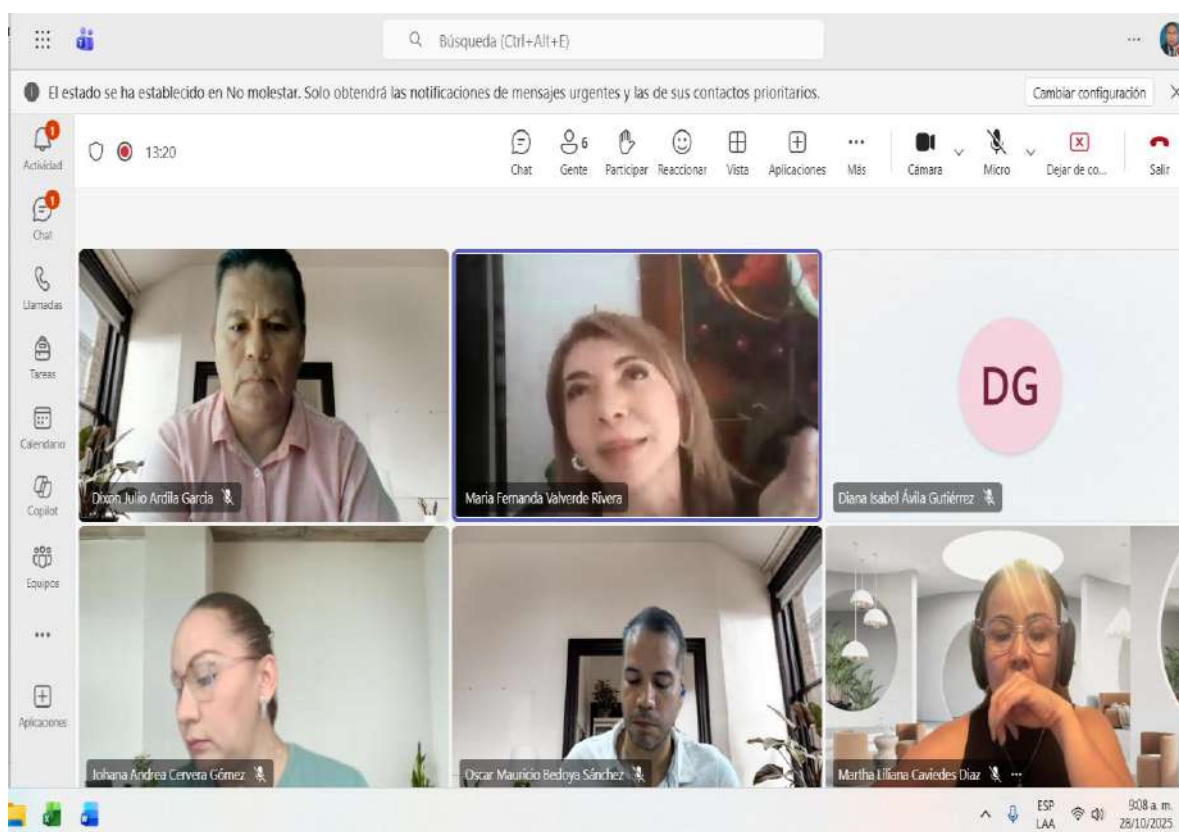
Búsqueda (Ctrl+Alt+E)

El estado se ha establecido en No molestar. Solo obtendrá las notificaciones de mensajes urgentes y las de sus contactos prioritarios.

Cambiar configuración

Actividad
Chat
Llamadas
Tareas
Calendario
Copilot
Equipos
...
Aplicaciones

13:20

Chat
6 Gente
Participar
Reaccionar
Vista
Aplicaciones
Más
Cámara
Micro
Dejar de co...
Salir

Dixon Julio Ardila García

María Fernanda Valverde Rivera

DG

Diana Isabel Ávila Gutiérrez

Johana Andrea Cervera Gómez

Oscar Mauricio Bedoya Sánchez

Martha Liliana Caviedes Díaz

ESP LAA
9:08 a. m.
28/10/2025